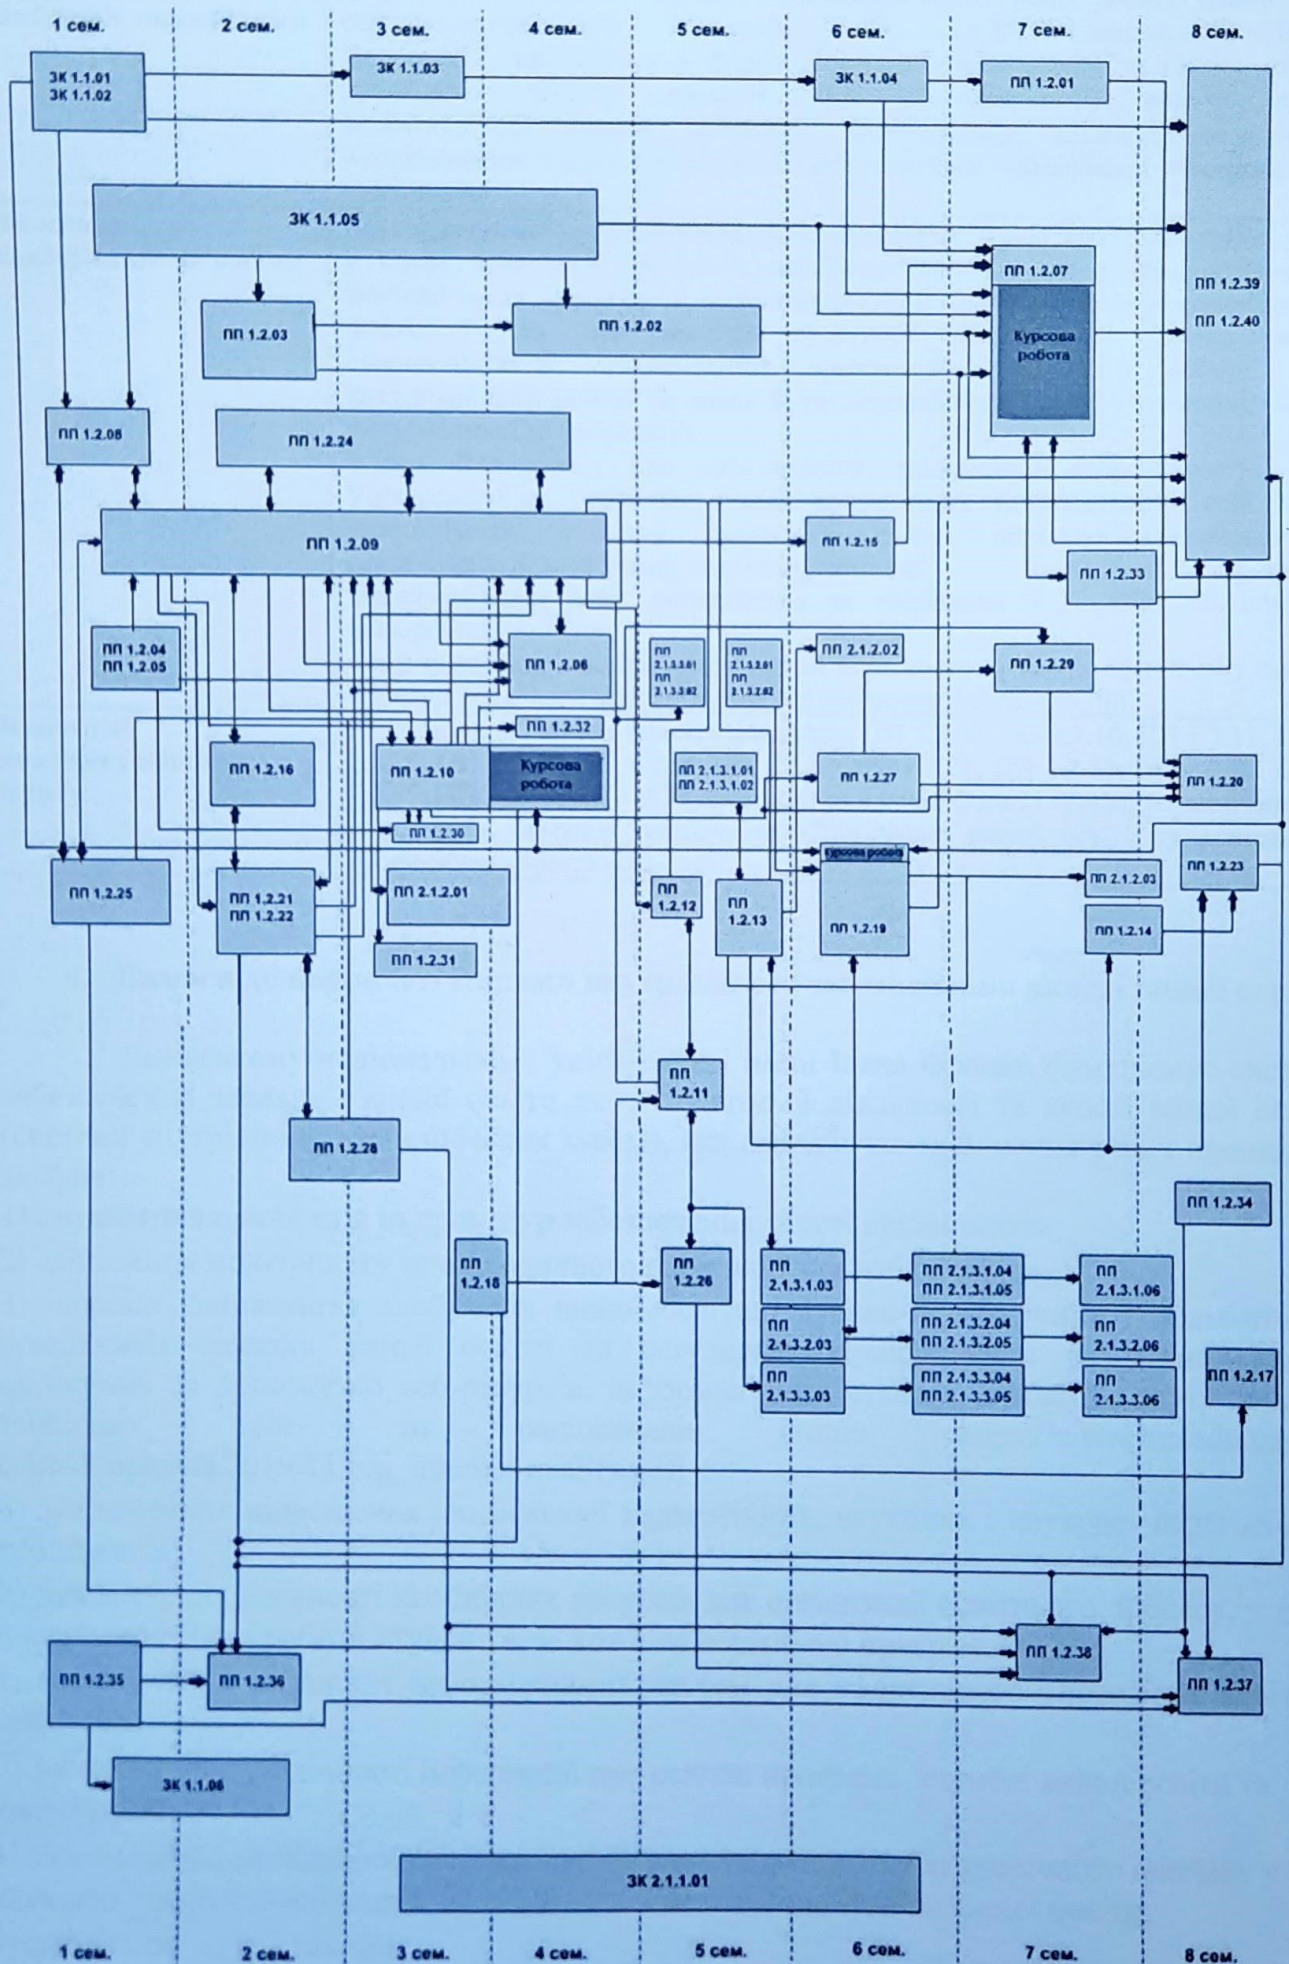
1 сем.
2 сем.
3 сем.
4 сем.
5 сем.
6 сем.
7 сем.
8 сем.

ЗК 1.1.01
ЗК 1.1.02
ЗК 1.1.03
ЗК 1.1.04
ПП 1.2.01
ЗК 1.1.05
ПП 1.2.07
Курсова робота
ПП 1.2.39
ПП 1.2.40
ПП 1.2.03
ПП 1.2.02
ПП 1.2.08
ПП 1.2.24
ПП 1.2.09
ПП 1.2.15
ПП 1.2.33
ПП 1.2.04
ПП 1.2.05
ПП 1.2.06
ПП 2.1.3.3.01
ПП 2.1.3.3.02
ПП 2.1.3.2.01
ПП 2.1.3.2.02
ПП 2.1.2.02
ПП 1.2.29
ПП 1.2.32
ПП 1.2.16
ПП 1.2.10
Курсова робота
ПП 2.1.3.1.01
ПП 2.1.3.1.02
ПП 1.2.27
ПП 1.2.20
ПП 1.2.30
Курсова робота
ПП 1.2.25
ПП 1.2.21
ПП 1.2.22
ПП 2.1.2.01
ПП 1.2.12
ПП 1.2.13
ПП 1.2.19
ПП 2.1.2.03
ПП 1.2.23
ПП 1.2.14
ПП 1.2.31
ПП 1.2.11
ПП 1.2.28
ПП 1.2.34
ПП 1.2.18
ПП 1.2.26
ПП 2.1.3.1.03
ПП 2.1.3.1.04
ПП 2.1.3.1.05
ПП 2.1.3.1.06
ПП 2.1.3.2.03
ПП 2.1.3.2.04
ПП 2.1.3.2.05
ПП 2.1.3.2.06
ПП 1.2.17
ПП 2.1.3.3.03
ПП 2.1.3.3.04
ПП 2.1.3.3.05
ПП 2.1.3.3.06
ПП 1.2.38
ПП 1.2.35
ПП 1.2.36
ПП 1.2.37
ЗК 1.1.06
ЗК 2.1.1.01

1 сем.
2 сем.
3 сем.
4 сем.
5 сем.
6 сем.
7 сем.
8 сем.